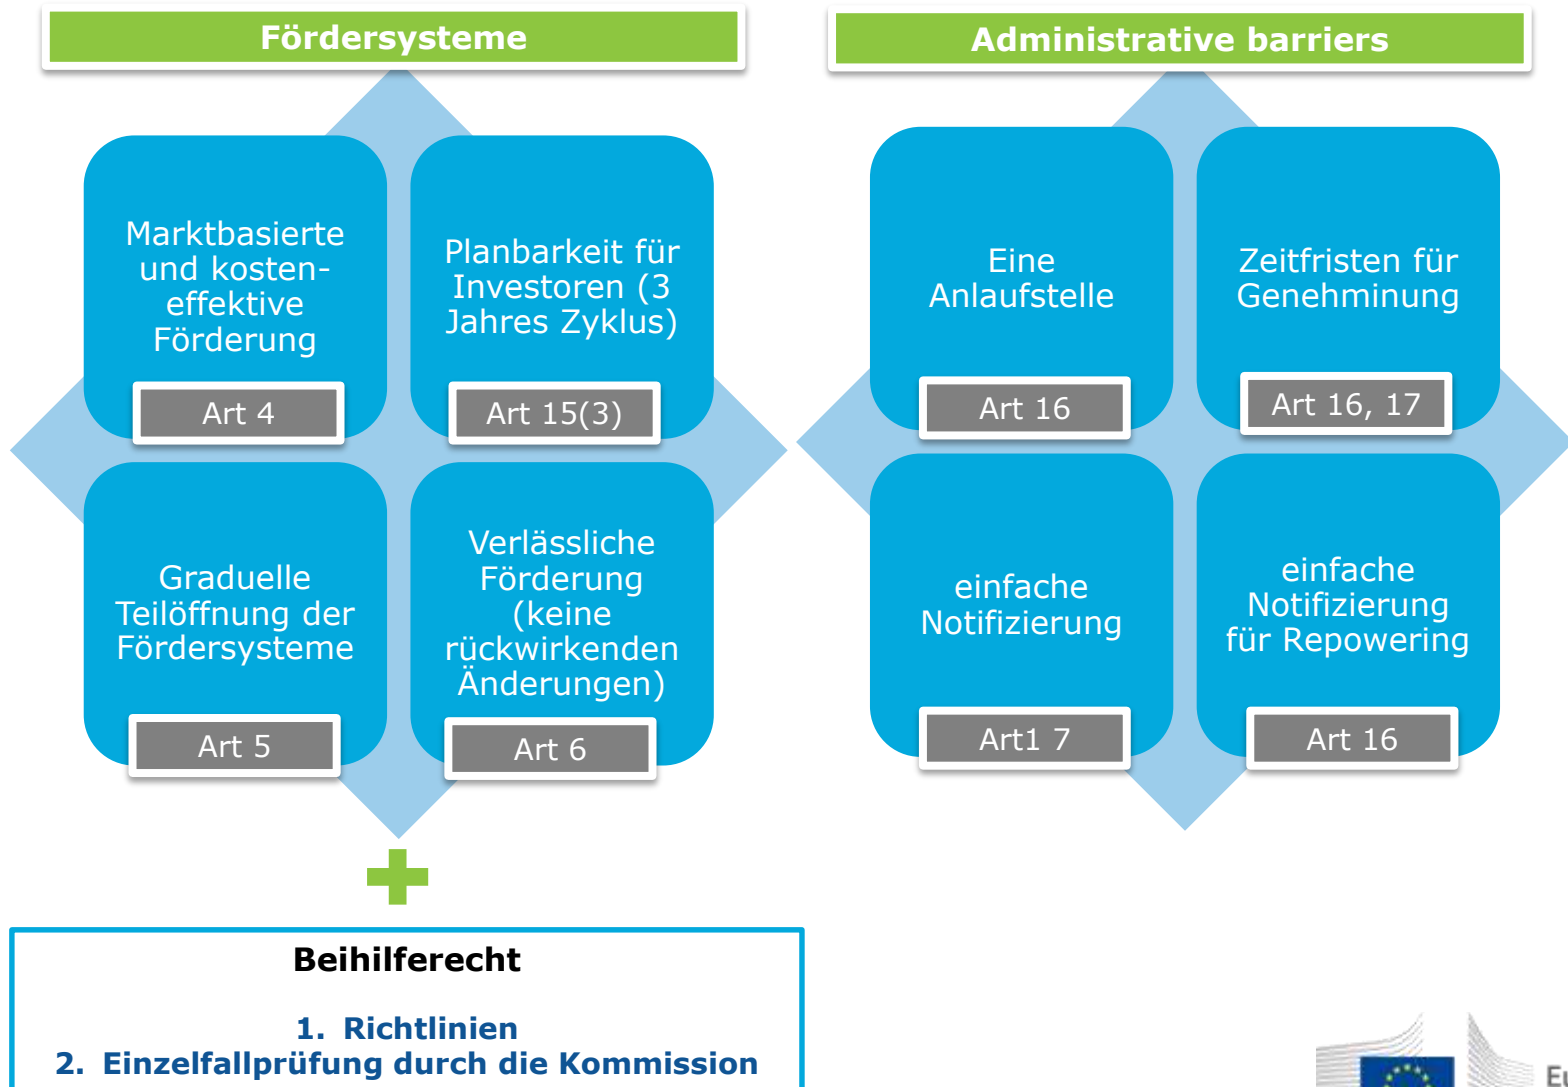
Fördersysteme

Marktbasierte und kosteneffektive Förderung

Art 4

Planbarkeit für Investoren (3 Jahres Zyklus)

Art 15(3)

Graduelle Teilöffnung der Fördersysteme

Art 5

Verlässliche Förderung (keine rückwirkenden Änderungen)

Art 6

Administrative barriers

Eine Anlaufstelle

Art 16

Zeitfristen für Genehminung

Art 16, 17

einfache Notifizierung

Art1 7

einfache Notifizierung für Repowering

Art 16

Beihilferecht

1. Richtlinien
2. Einzelfallprüfung durch die Kommission

Eu